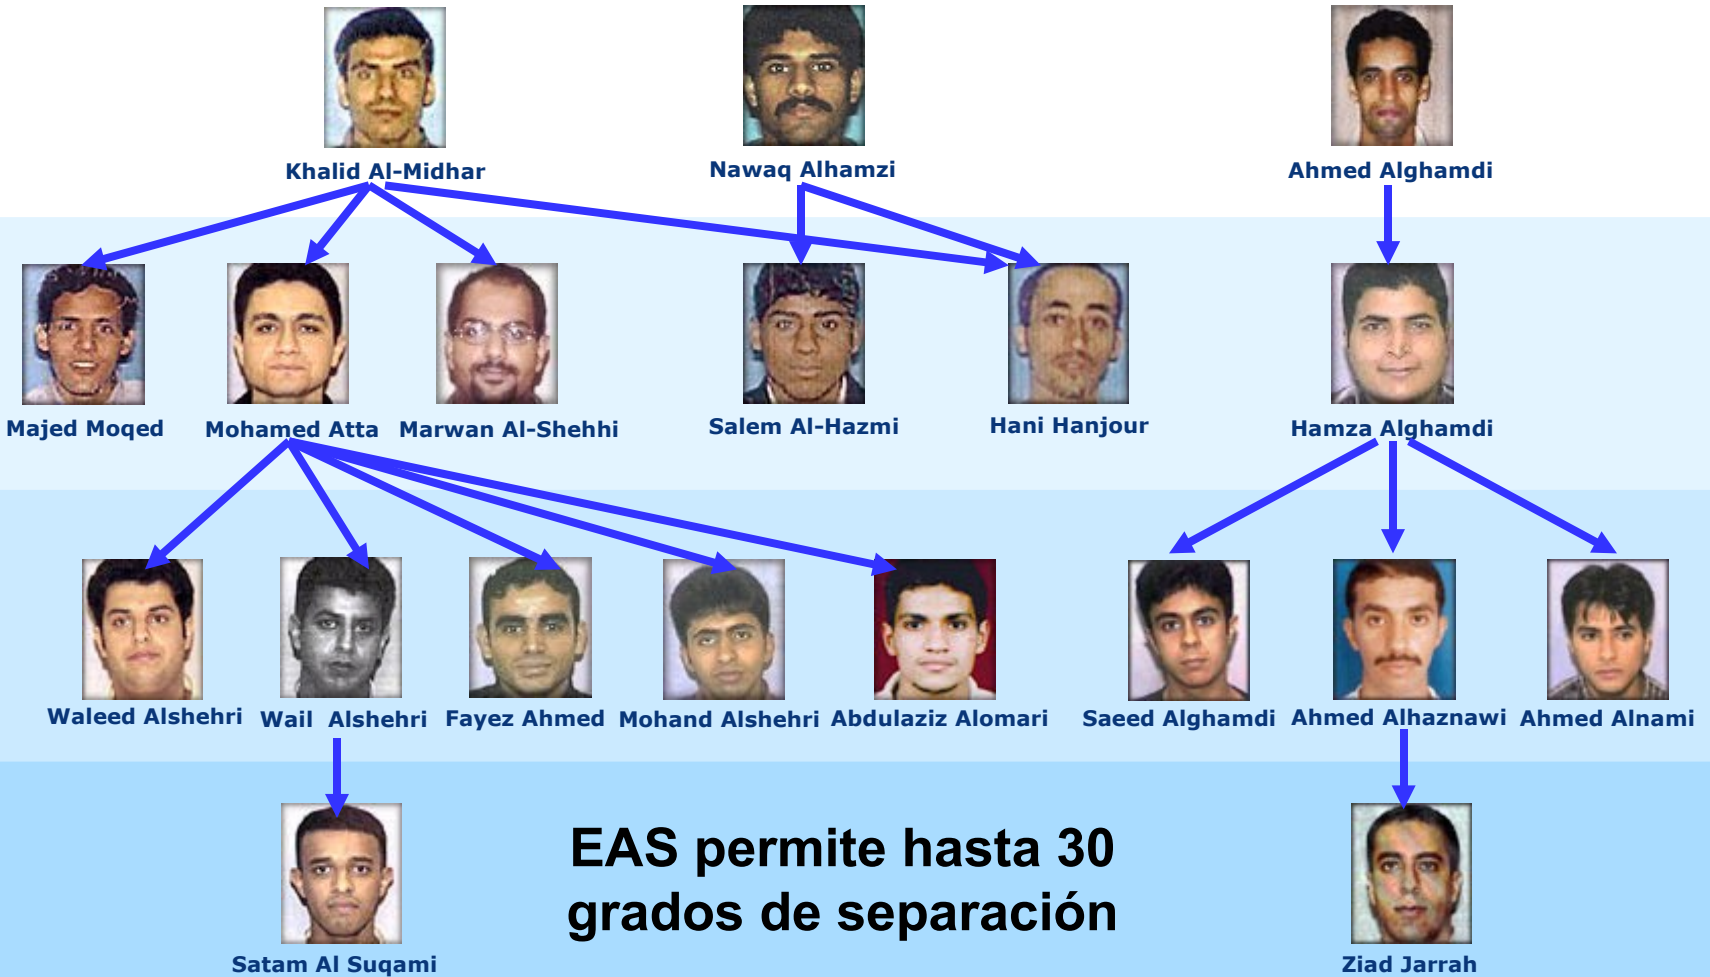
Khalid Al-Midhar
Nawaq Alhamzi
Ahmed Alghamdi

Majed Moqed
Mohamed Atta
Marwan Al-Shehhi
Salem Al-Hazmi
Hani Hanjour
Hamza Alghamdi

Waleed Alshehri
Wail Alshehri
Fayez Ahmed
Mohand Alshehri
Abdulaziz Alomari
Saeed Alghamdi
Ahmed Alhaznawi
Ahmed Alnami

Satam Al Suqami

EAS permite hasta 30 grados de separación

Ziad Jarrah